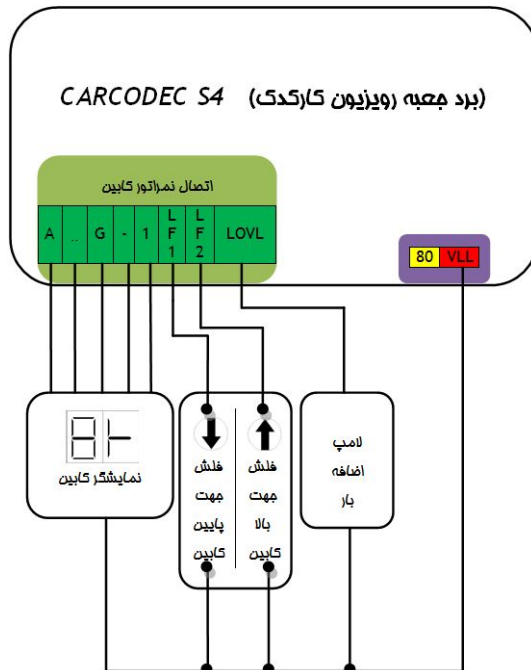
CARCODEC S4 (برد جعبه رویزیون کارکدک)

اتصال نمراتور کابین

| A | .. | G | - | 1 | L F 1 | L F 2 | LOVL |
|---|---|---|---|---|---|---|---|

80 VLL

نمایشگر کابین

فلش جهت پایین کابین

فلش جهت بالا کابین

لامپ اضافه بار